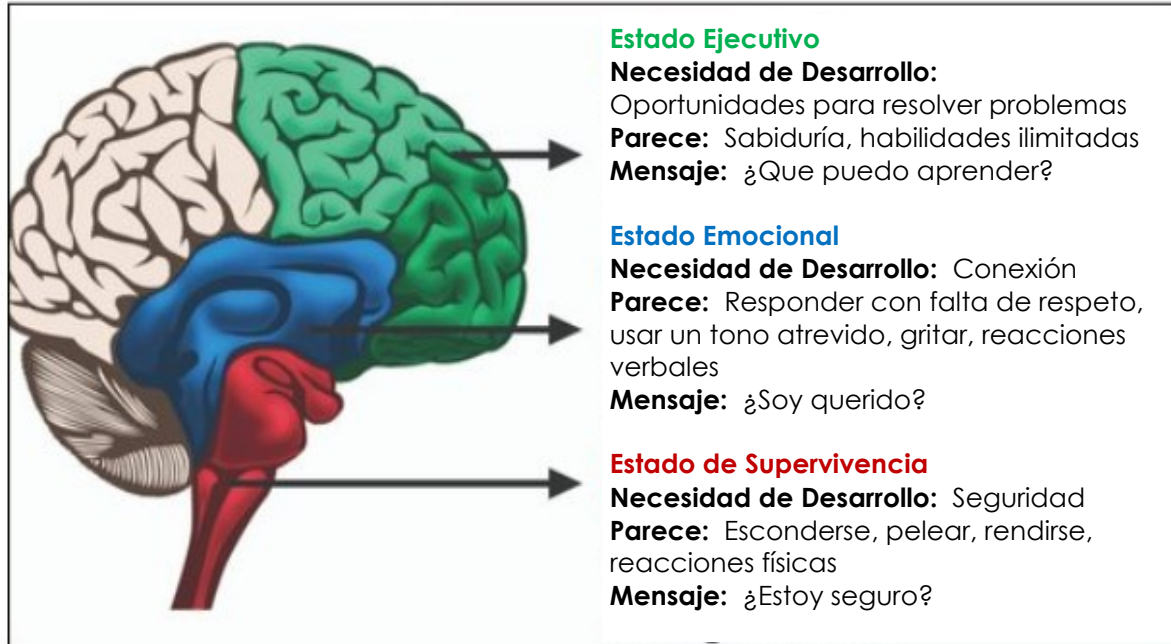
Estado Ejecutivo
Necesidad de Desarrollo:
Oportunidades para resolver problemas
Parece: Sabiduría, habilidades ilimitadas
Mensaje: ¿Que puedo aprender?

Estado Emocional
Necesidad de Desarrollo: Conexión
Parece: Responder con falta de respeto, usar un tono atrevido, gritar, reacciones verbales
Mensaje: ¿Soy querido?

Estado de Supervivencia
Necesidad de Desarrollo: Seguridad
Parece: Esconderse, pelear, rendirse, reacciones físicas
Mensaje: ¿Estoy seguro?